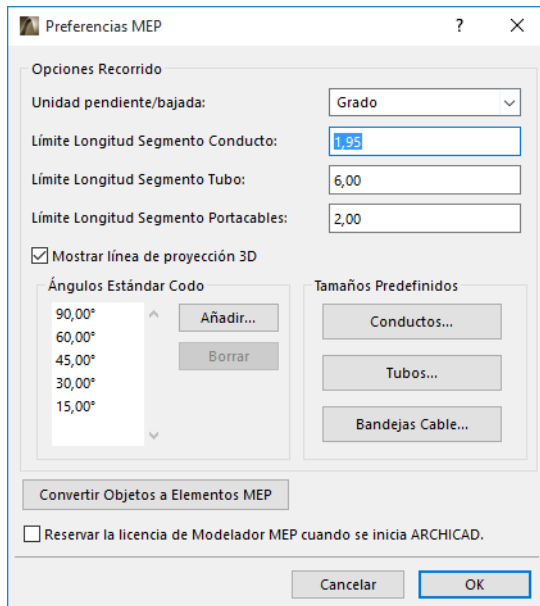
Preferencias MEP ? ✕

Opciones Recorrido

Unidad pendiente/bajada: Grado

Límite Longitud Segmento Conducto: 1,95

Límite Longitud Segmento Tubo: 6,00

Límite Longitud Segmento Portacables: 2,00

Mostrar línea de proyección 3D

Ángulos Estándar Codo

90,00°
60,00°
45,00°
30,00°
15,00°

Añadir...

Borrar

Tamaños Predefinidos

Conductos...

Tubos...

Bandejas Cable...

Convertir Objetos a Elementos MEP

Reservar la licencia de Modelador MEP cuando se inicia ARCHICAD.

Cancelar OK